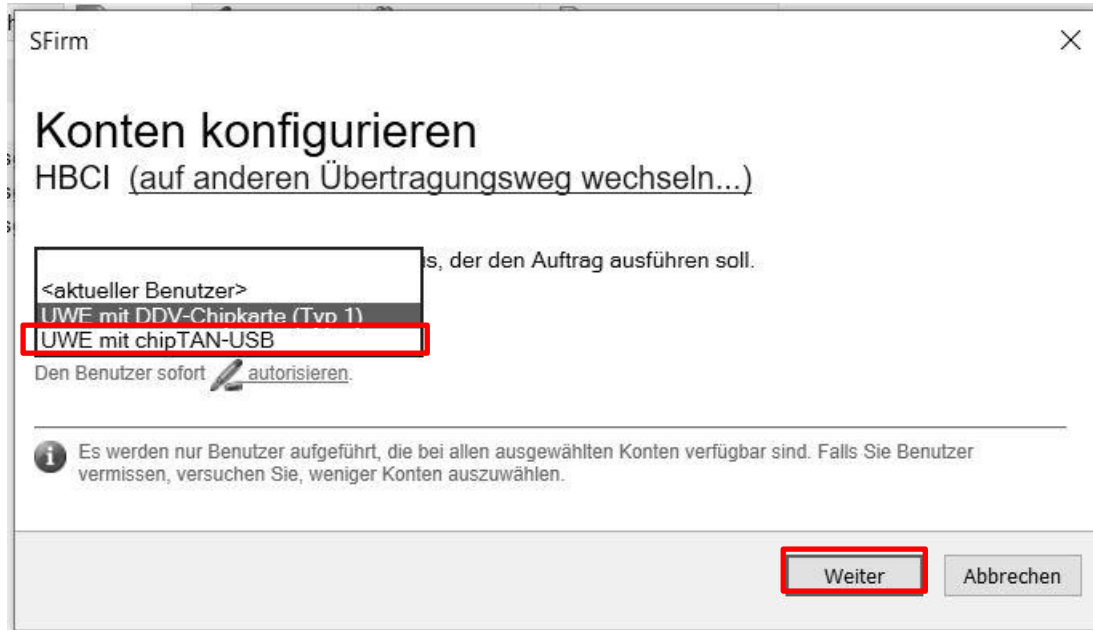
SFirm

Konten konfigurieren
HBCI (auf anderen Übertragungsweg wechseln...)

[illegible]s, der den Auftrag ausführen soll.

<aktueller Benutzer>
UWE mit DDV-Chipkarte (Typ 1)
UWE mit chipTAN-USB

Den Benutzer sofort autorisieren.

Es werden nur Benutzer aufgeführt, die bei allen ausgewählten Konten verfügbar sind. Falls Sie Benutzer vermissen, versuchen Sie, weniger Konten auszuwählen.

Weiter Abbrechen